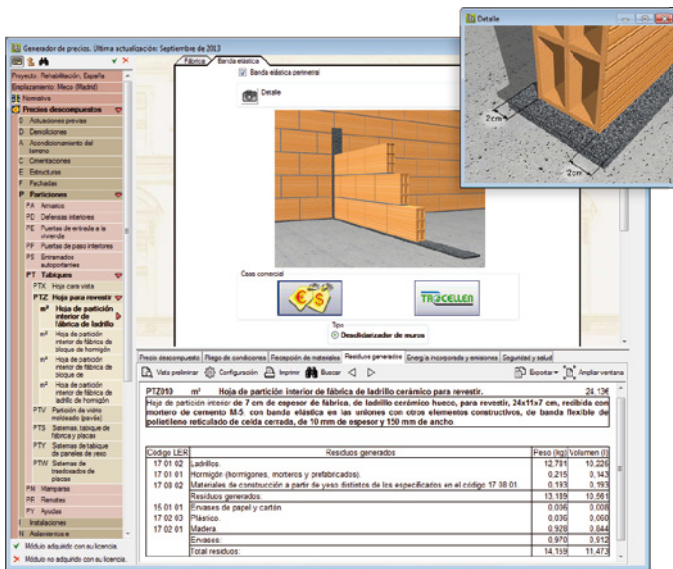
Generador de precios. Última actualización: Septiembre de 2013

Proyecto: Rehabilitación, España
Emplazamiento: Meco (Madrid)
Normativa
Precios descompuestos
0 Actuaciones previas
D Demoliciones
A Acondicionamiento del terreno
C Cimentaciones
E Estructuras
F Fachadas
P Particiones
PA Armarios
PD Defensas interiores
PE Puertas de entrada a la vivienda
PP Puertas de paso interiores
PS Entramados autoportantes
PT Tabiques
PTX Hoja cara vista
PTZ Hoja para revestir
m² Hoja de partición interior de fábrica de ladrillo
m² Hoja de partición interior de fábrica de bloque de hormigón
m² Hoja de partición interior de fábrica de bloque de
m² Hoja de partición interior de fábrica de adrillo de hormigón
PTV Partición de vidrio moldeado (pavés)
PTS Sistemas, tabique de fábrica y placas
PTY Sistemas de tabique de paneles de yeso
PTW Sistemas de trasdosados de placas
PM Mamparas
PR Remates
PY Ayudas
I Instalaciones
N Aislamientos e
✓ Módulo adquirido con su licencia.
✗ Módulo no adquirido con su licencia.

Fábrica | Banda elástica
Banda elástica perimetral
Detalle
Casa comercial
TRACELLEN
Tipo
Desolidarizador de muros

Detalle
2cm
2cm

Precio descompuesto | Pliego de condiciones | Recepción de materiales | Residuos generados | Energía incorporada y emisiones | Seguridad y salud
Vista preliminar | Configuración | Imprimir | Buscar | Exportar | Ampliar ventana

PTZ010 m² Hoja de partición interior de fábrica de ladrillo cerámico para revestir. 24,13€
Hoja de partición interior de 7 cm de espesor de fábrica, de ladrillo cerámico hueco, para revestir, 24x11x7 cm, recibida con mortero de cemento M-5, con banda elástica en las uniones con otros elementos constructivos, de banda flexible de polietileno reticulado de celda cerrada, de 10 mm de espesor y 150 mm de ancho.

| Código LER | Residuos generados | Peso (kg) | Volumen (l) |
|---|---|---|---|
| 17 01 02 | Ladrillos. | 12,781 | 10,226 |
| 17 01 01 | Hormigón (hormigones, morteros y prefabricados). | 0,215 | 0,143 |
| 17 08 02 | Materiales de construcción a partir de yeso distintos de los especificados en el código 17 08 01. | 0,193 | 0,193 |
| | Residuos generados: | 13,189 | 10,561 |
| 15 01 01 | Envases de papel y cartón. | 0,006 | 0,008 |
| 17 02 03 | Plástico. | 0,036 | 0,060 |
| 17 02 01 | Madera. | 0,928 | 0,844 |
| | Envases: | 0,970 | 0,912 |
| | Total residuos: | 14,159 | 11,473 |